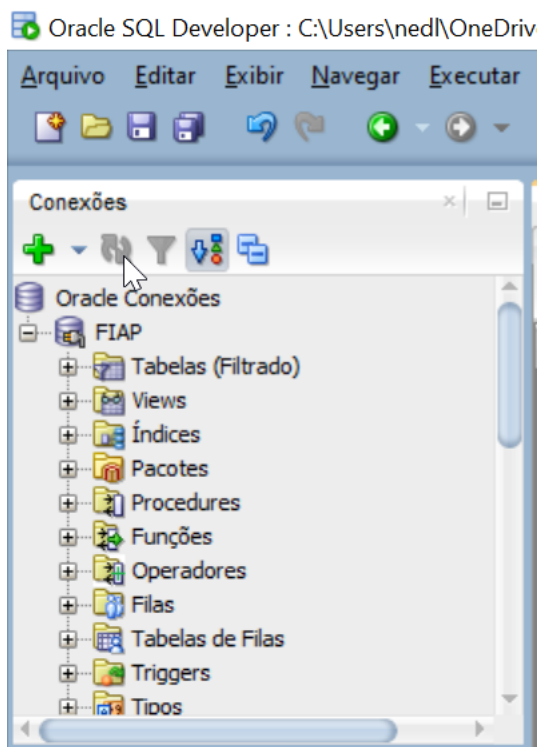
Oracle SQL Developer : C:\Users\nedl\OneDriv

Arquivo Editar Exibir Navegar Executar

Conexões

Oracle Conexões
FIAP
Tabelas (Filtrado)
Views
Índices
Pacotes
Procedures
Funções
Operadores
Filas
Tabelas de Filas
Triggers
Tipos